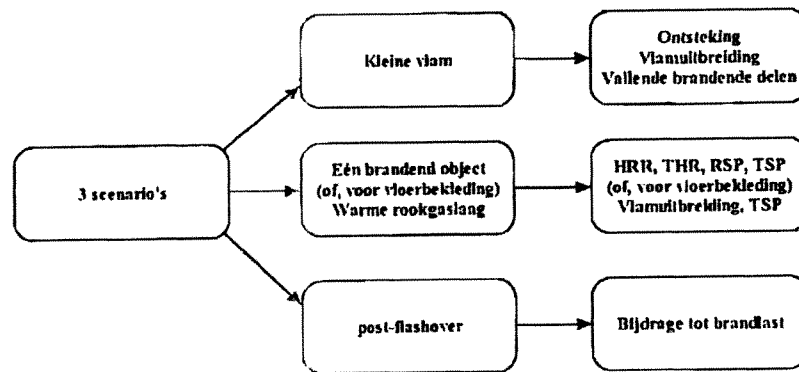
3 scenario's

Kleine vlam

Ontsteking
Vlamuitbreiding
Vallende brandende delen

Eén brandend object
(of, voor vloerbekleding)
Warme rookgaslaag

HRR, THR, RSP, TSP
(of, voor vloerbekleding)
Vlamuitbreiding, TSP

post-flashover

Bijdrage tot brandlast